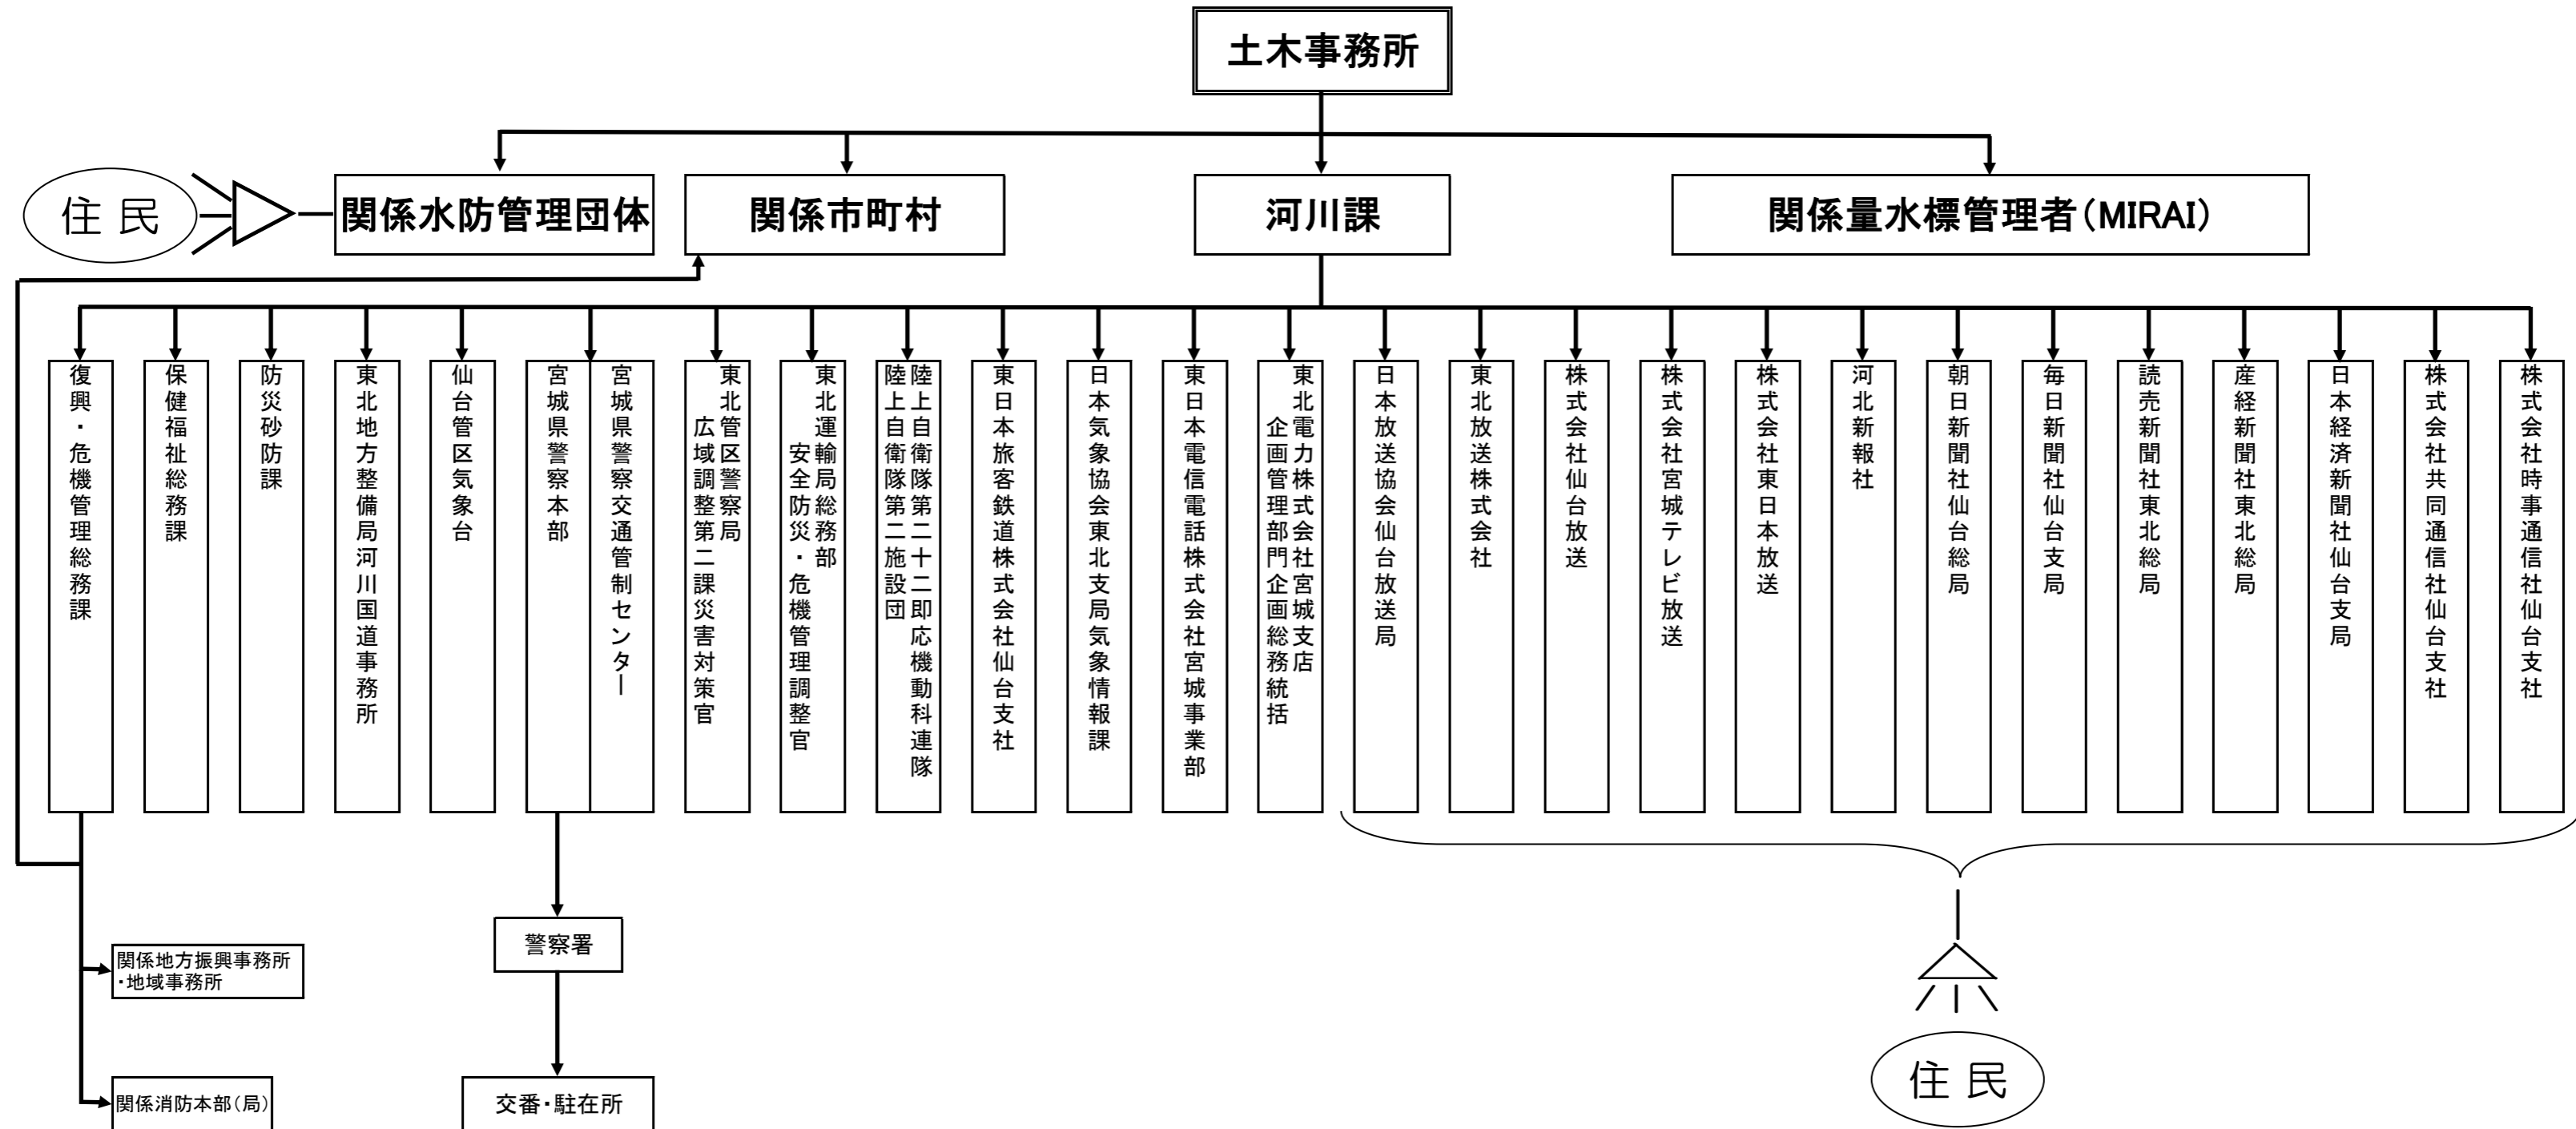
土木事務所

住 民

関係水防管理団体

関係市町村

河川課

関係量水標管理者(MIRAI)

復興・危機管理総務課

保健福祉総務課

防災砂防課

東北地方整備局河川国道事務所

仙台管区気象台

宮城県警察本部

宮城県警察交通管制センター

東北管区警察局広域調整第二課災害対策官

東北運輸局総務部安全防災・危機管理調整官

陸上自衛隊第二十二即応機動科連隊 陸上自衛隊第二施設団

東日本旅客鉄道株式会社仙台支社

日本気象協会東北支局気象情報課

東日本電信電話株式会社宮城事業部

東北電力株式会社宮城支店企画管理部門企画総務統括

日本放送協会仙台放送局

東北放送株式会社

株式会社仙台放送

株式会社宮城テレビ放送

株式会社東日本放送

河北新報社

朝日新聞社仙台総局

毎日新聞社仙台支局

読売新聞社東北総局

産経新聞社東北総局

日本経済新聞社仙台支局

株式会社共同通信社仙台支社

株式会社時事通信社仙台支社

関係地方振興事務所・地域事務所

関係消防本部(局)

警察署

交番・駐在所

住 民